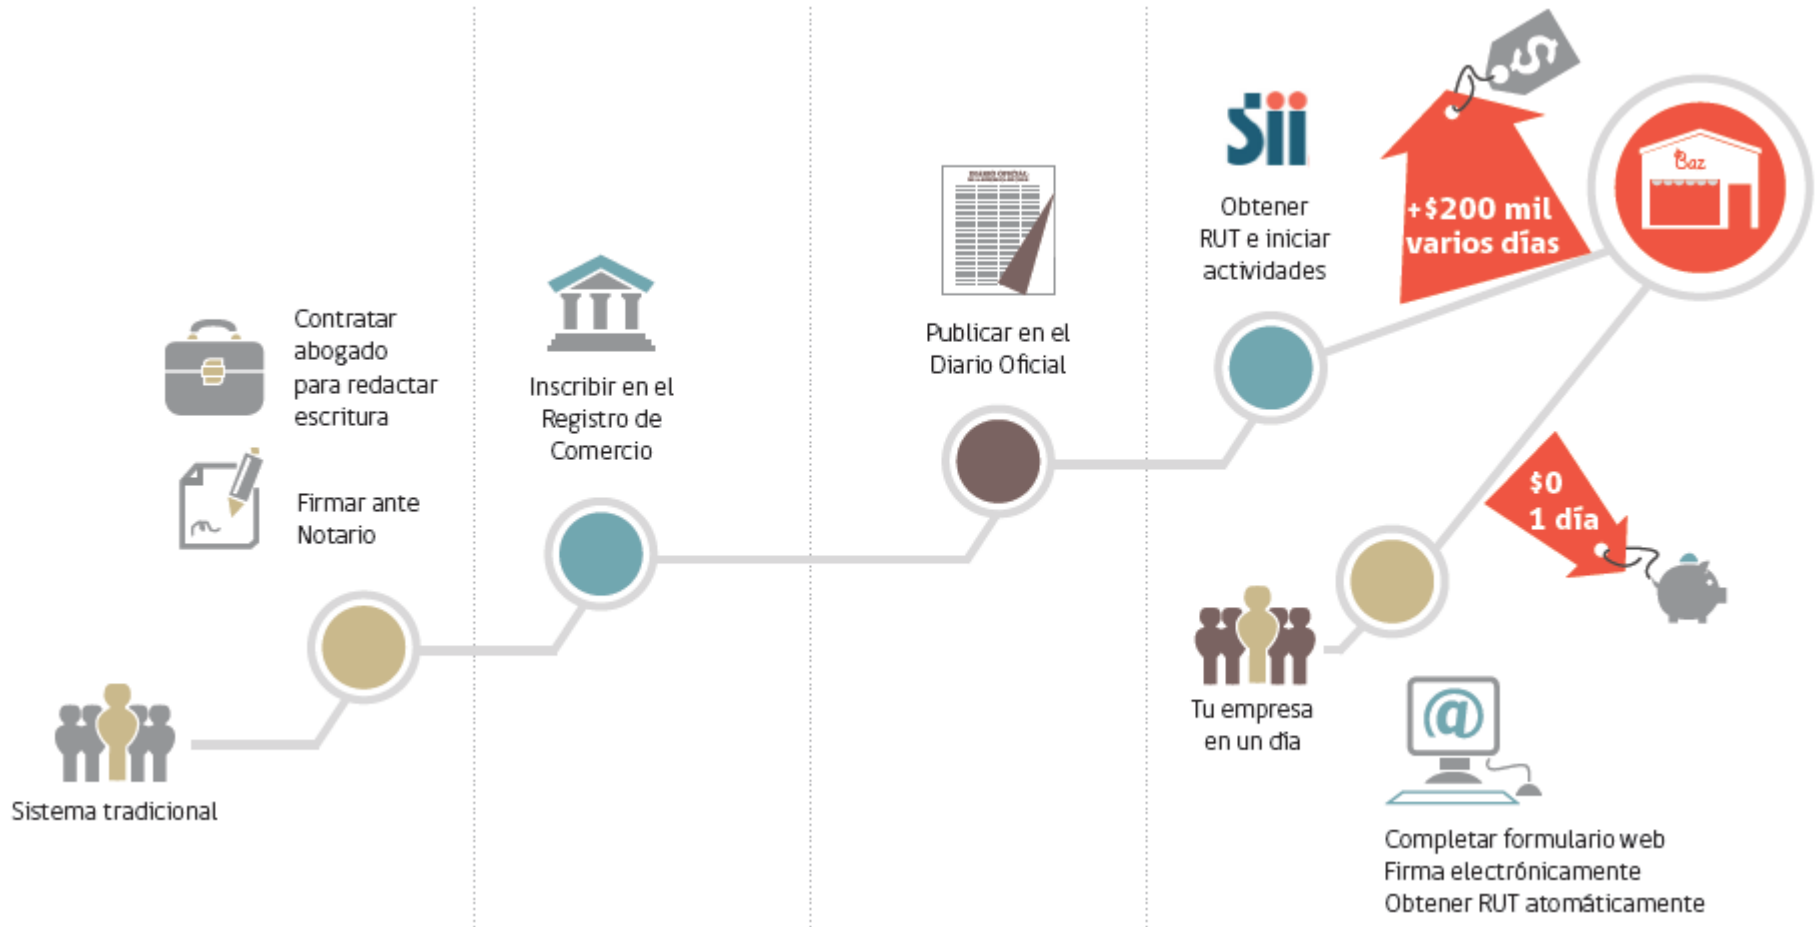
Contratar abogado para redactar escritura

Firmar ante Notario

Sistema tradicional

Inscribir en el Registro de Comercio

DIARIO OFICIAL

Publicar en el Diario Oficial

Sii

Obtener RUT e iniciar actividades

$

+$200 mil varios días

Baz

$0 1 día

Tu empresa en un día

@

Completar formulario web
Firma electrónicamente
Obtener RUT atomáticamente